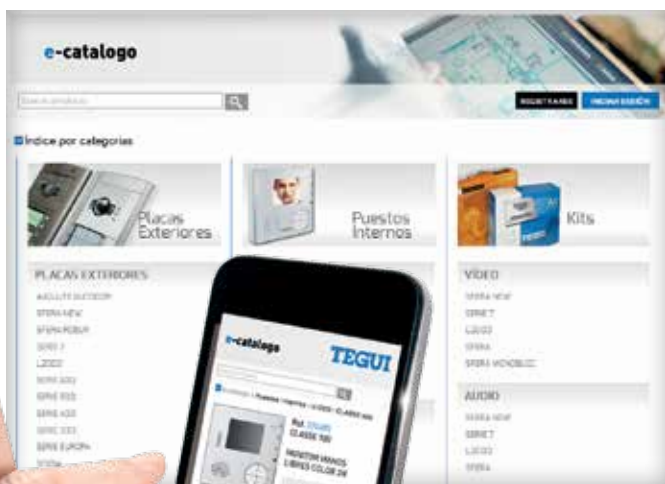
e-catalogo

Search products

REGISTRARSE

INICIAR SESIÓN

Índice por categorías

Placas Exteriores

Puestos Internos

Kits

PLACAS EXTERIORES

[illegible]

SFERA NEW

SFERA ROBUR

SERIE 7

LIDDO

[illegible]

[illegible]

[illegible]

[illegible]

SERIE EUROPA

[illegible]

VÍDEO

SFERA NEW

SERIE 7

LIDDO

SFERA

SFERA MONOBLOC

AUDIO

SFERA NEW

SERIE 7

LIDDO

SFERA

e-catalogo

TEGUI

Ref. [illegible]

CLASSE 100

MONITOR MANOS LIBRES COLOR 2H